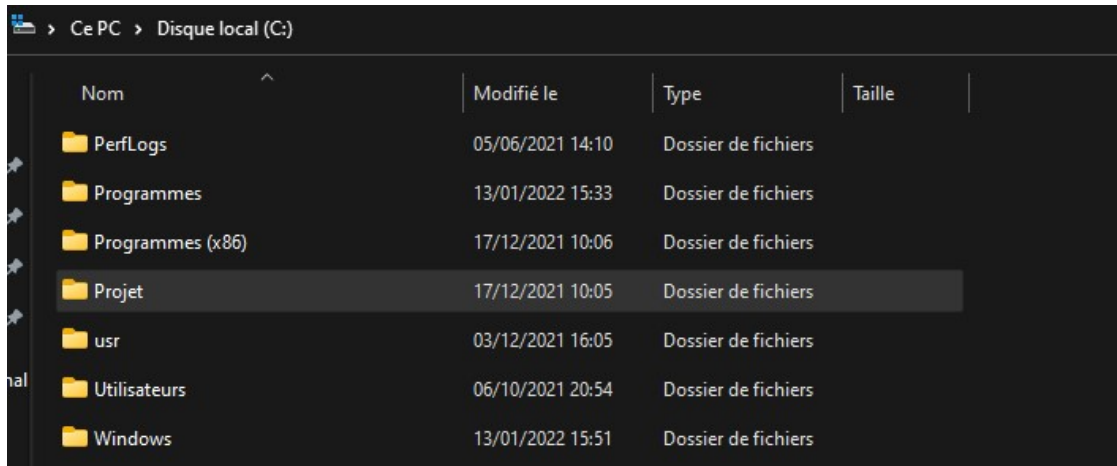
> Ce PC > Disque local (C:)

| Nom | Modifié le | Type | Taille |
|---|---|---|---|
| PerfLogs | 05/06/2021 14:10 | Dossier de fichiers | |
| Programmes | 13/01/2022 15:33 | Dossier de fichiers | |
| Programmes (x86) | 17/12/2021 10:06 | Dossier de fichiers | |
| Projet | 17/12/2021 10:05 | Dossier de fichiers | |
| usr | 03/12/2021 16:05 | Dossier de fichiers | |
| Utilisateurs | 06/10/2021 20:54 | Dossier de fichiers | |
| Windows | 13/01/2022 15:51 | Dossier de fichiers | |

nal